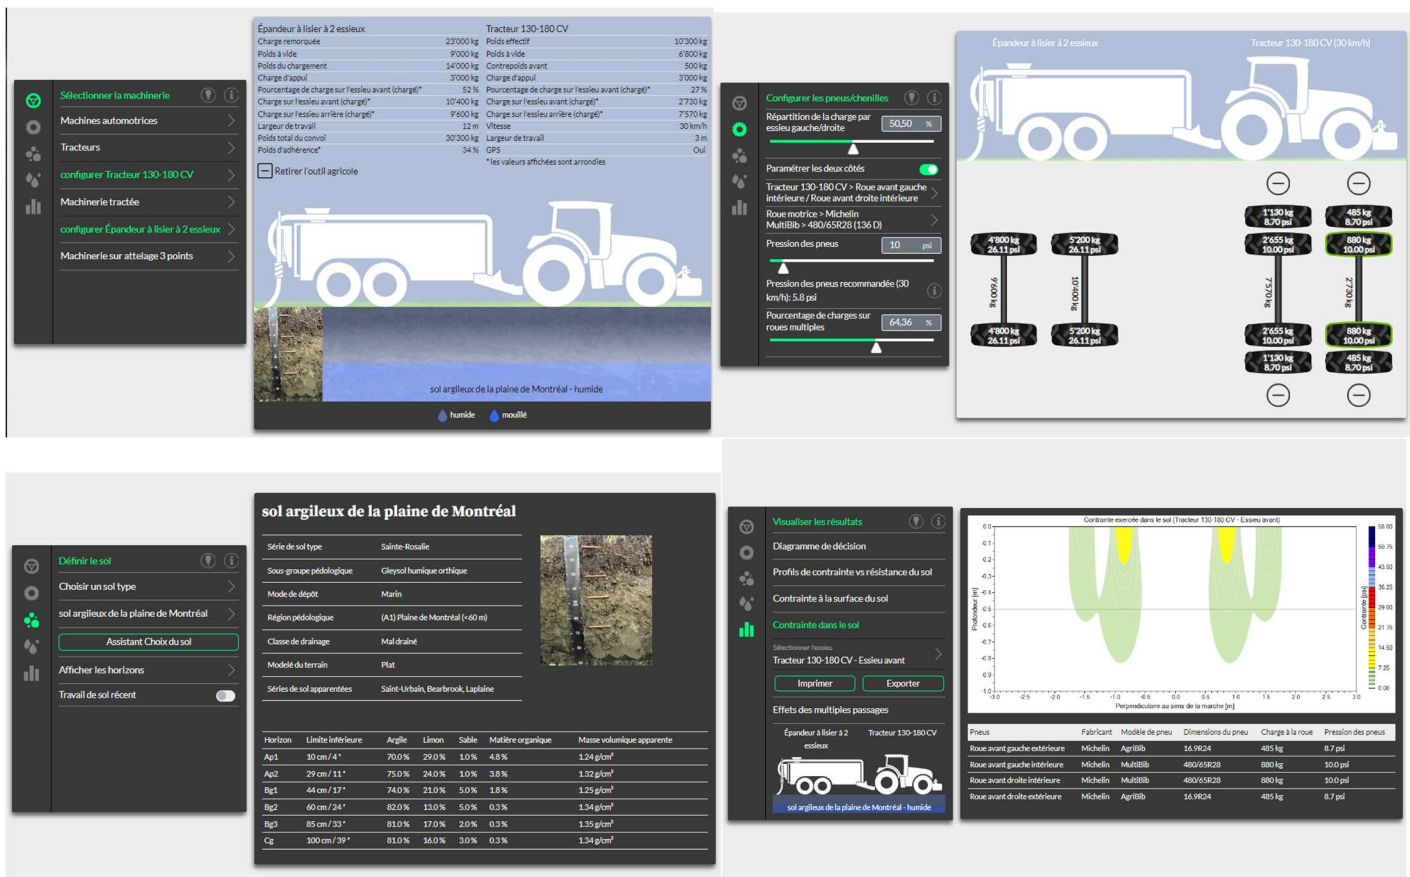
Sélectionner la machinerie
Machines automotrices
Tracteurs
configurer Tracteur 130-180 CV
Machinerie tractée
configurer Épandeur à lisier à 2 essieux
Machinerie sur attelage 3 points

Épandeur à lisier à 2 essieux
| | |
|---|---|
| Charge remorquée | 23'000 kg |
| Poids à vide | 9'000 kg |
| Poids du chargement | 14'000 kg |
| Charge d'appui | 3'000 kg |
| Pourcentage de charge sur l'essieu avant (chargé)* | 52 % |
| Charge sur l'essieu avant (chargé)* | 10'400 kg |
| Charge sur l'essieu arrière (chargé)* | 9'600 kg |
| Largeur de travail | 12 m |
| Poids total du convoi | 30'300 kg |
| Poids d'adhérence* | 34 % |

Tracteur 130-180 CV
| | |
|---|---|
| Poids effectif | 10'300 kg |
| Poids à vide | 6'800 kg |
| Contrepoids avant | 500 kg |
| Charge d'appui | 3'000 kg |
| Pourcentage de charge sur l'essieu avant (chargé)* | 27 % |
| Charge sur l'essieu avant (chargé)* | 2'730 kg |
| Charge sur l'essieu arrière (chargé)* | 7'570 kg |
| Vitesse | 30 km/h |
| Largeur de travail | 3 m |
| GPS | Oui |

* les valeurs affichées sont arrondies
Retirer l'outil agricole
sol argileux de la plaine de Montréal - humide
humide mouillé

Configurer les pneus/chenilles
Répartition de la charge par essieu gauche/droite 50,50 %
Paramétrer les deux côtés
Tracteur 130-180 CV > Roue avant gauche intérieure / Roue avant droite intérieure
Roue motrice > Michelin MultiBib > 480/65R28 (136 D)
Pression des pneus 10 psi
Pression des pneus recommandée (30 km/h): 5.8 psi
Pourcentage de charges sur roues multiples 64,36 %

Épandeur à lisier à 2 essieux
Tracteur 130-180 CV (30 km/h)
4'800 kg 26.11 psi
9'600 kg
4'800 kg 26.11 psi
5'200 kg 26.11 psi
10'400 kg
5'200 kg 26.11 psi
1'130 kg 8.70 psi
2'655 kg 10.00 psi
7'570 kg
2'655 kg 10.00 psi
1'130 kg 8.70 psi
485 kg 8.70 psi
880 kg 10.00 psi
2'730 kg
880 kg 10.00 psi
485 kg 8.70 psi

Définir le sol
Choisir un sol type
sol argileux de la plaine de Montréal
Assistant Choix du sol
Afficher les horizons
Travail de sol récent

sol argileux de la plaine de Montréal
| | |
|---|---|
| Série de sol type | Sainte-Rosalie |
| Sous-groupe pédologique | Gleysol humique orthique |
| Mode de dépôt | Marin |
| Région pédologique | (A1) Plaine de Montréal (<60 m) |
| Classe de drainage | Mal drainé |
| Modelé du terrain | Plat |
| Séries de sol apparentées | Saint-Urbain, Bearbrook, Laplaine |

| Horizon | Limite inférieure | Argile | Limon | Sable | Matière organique | Masse volumique apparente |
|---|---|---|---|---|---|---|
| Ap1 | 10 cm / 4" | 70.0 % | 29.0 % | 1.0 % | 4.8 % | 1.24 g/cm³ |
| Ap2 | 29 cm / 11" | 75.0 % | 24.0 % | 1.0 % | 3.8 % | 1.32 g/cm³ |
| Bg1 | 44 cm / 17" | 74.0 % | 21.0 % | 5.0 % | 1.8 % | 1.25 g/cm³ |
| Bg2 | 60 cm / 24" | 82.0 % | 13.0 % | 5.0 % | 0.3 % | 1.34 g/cm³ |
| Bg3 | 85 cm / 33" | 81.0 % | 17.0 % | 2.0 % | 0.3 % | 1.35 g/cm³ |
| Cg | 100 cm / 39" | 81.0 % | 16.0 % | 3.0 % | 0.3 % | 1.34 g/cm³ |

Visualiser les résultats
Diagramme de décision
Profils de contrainte vs résistance du sol
Contrainte à la surface du sol
Contrainte dans le sol
Sélectionner l'essieu
Tracteur 130-180 CV - Essieu avant
Imprimer Exporter
Effets des multiples passages
Épandeur à lisier à 2 essieux Tracteur 130-180 CV
sol argileux de la plaine de Montréal - humide

Contrainte exercée dans le sol (Tracteur 130-180 CV - Essieu avant)
Profondeur [m]
Perpendiculaire au sens de la marche [m]
Contrainte [kPa]
0.0 -0.1 -0.2 -0.3 -0.4 -0.5 -0.6 -0.7 -0.8 -0.9 -1.0
-3.0 -2.5 -2.0 -1.5 -1.0 -0.5 0.0 0.5 1.0 1.5 2.0 2.5 3.0
58.00 50.75 43.50 36.25 29.00 21.75 14.50 7.25 0.00

| Pneus | Fabricant | Modèle de pneu | Dimensions du pneu | Charge à la roue | Pression des pneus |
|---|---|---|---|---|---|
| Roue avant gauche extérieure | Michelin | AgriBib | 16.9R24 | 485 kg | 8.7 psi |
| Roue avant gauche intérieure | Michelin | MultiBib | 480/65R28 | 880 kg | 10.0 psi |
| Roue avant droite intérieure | Michelin | MultiBib | 480/65R28 | 880 kg | 10.0 psi |
| Roue avant droite extérieure | Michelin | AgriBib | 16.9R24 | 485 kg | 8.7 psi |